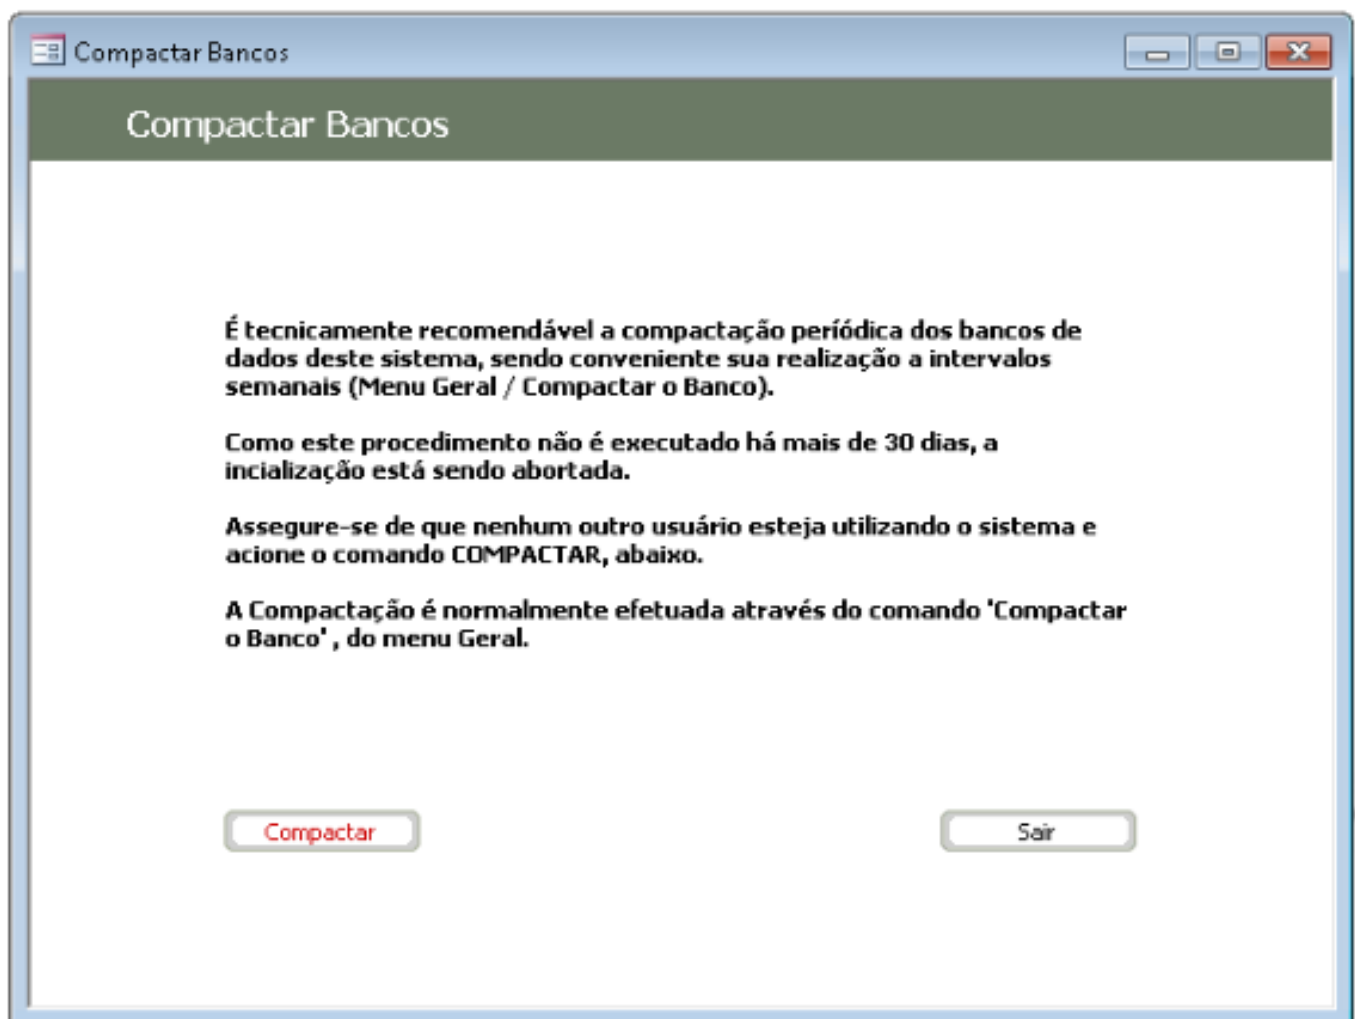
Compactar Bancos

Compactar Bancos

É tecnicamente recomendável a compactação periódica dos bancos de dados deste sistema, sendo conveniente sua realização a intervalos semanais (Menu Geral / Compactar o Banco).

Como este procedimento não é executado há mais de 30 dias, a incialização está sendo abortada.

Assegure-se de que nenhum outro usuário esteja utilizando o sistema e acione o comando COMPACTAR, abaixo.

A Compactação é normalmente efetuada através do comando 'Compactar o Banco' , do menu Geral.

Compactar

Sair